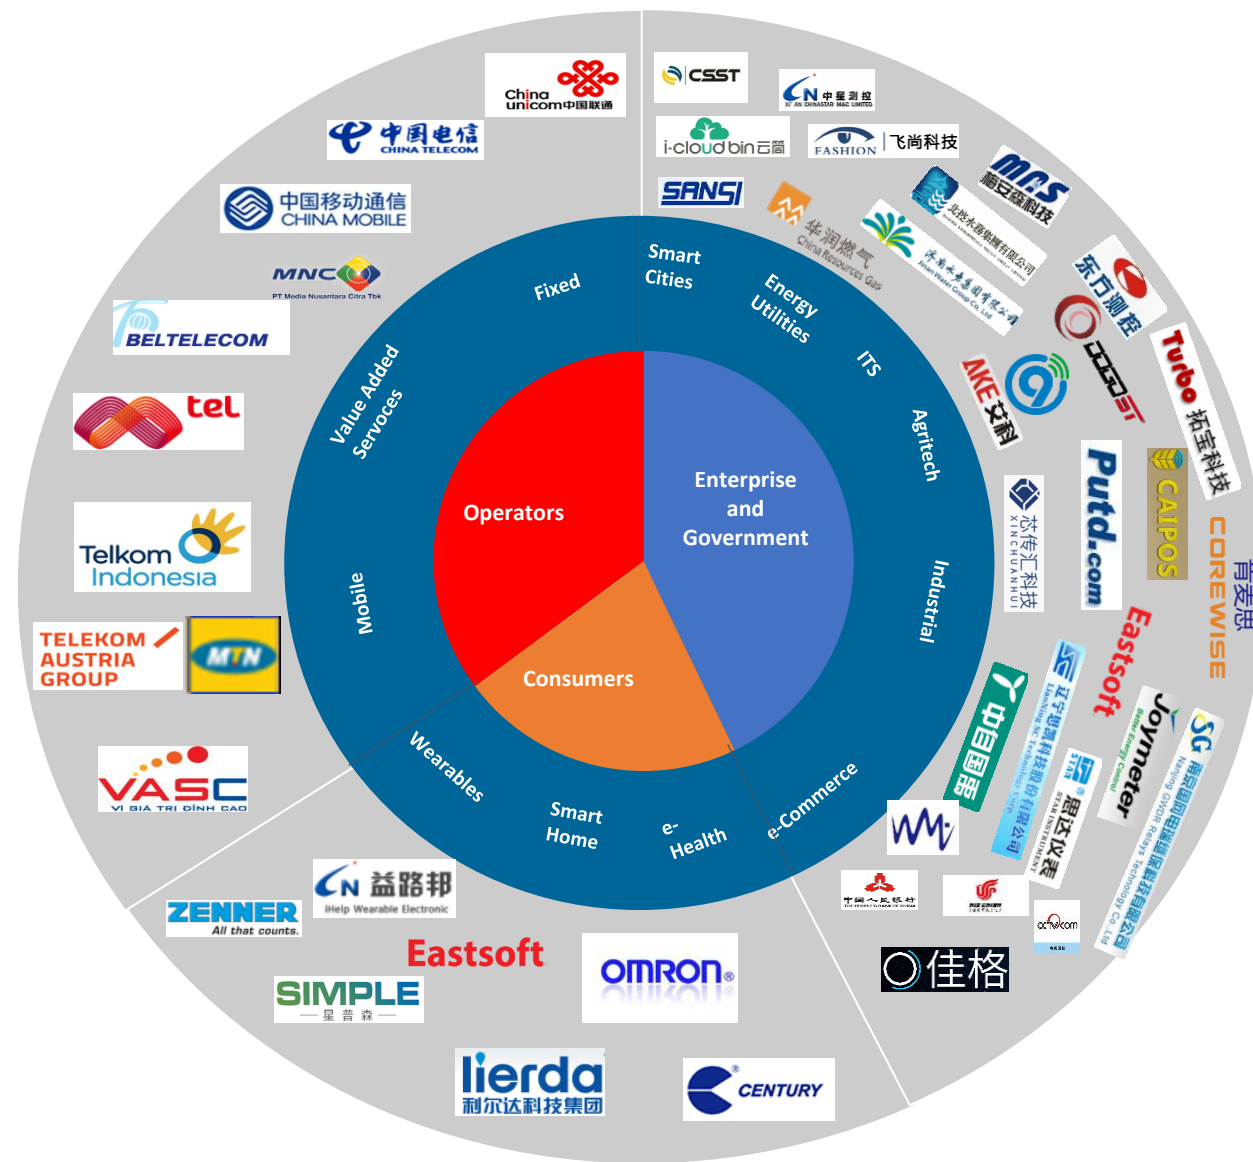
Operators

Enterprise and Government

Consumers

Fixed

Value Added Servoces

Mobile

Smart Cities

Energy Utilities

ITS

Agritech

Industrial

e-Commerce

e-Health

Smart Home

Wearables

China unicom中国联通

中国电信 CHINA TELECOM

中国移动通信 CHINA MOBILE

MNC PT Media Nusantara Citra Tbk

BELTELECOM

tel

Telkom Indonesia

TELEKOM AUSTRIA GROUP

MTN

VASC VI GIA TRI DINH CAO

CSST

中星测控

i-cloud bin云筒

FASHION 飞尚科技

SANSI

华润燃气 China Resources Gas

MAS 临安新技

北控水务集团有限公司

济南水务集团有限公司

东方测控

AKE 艾科

Turbo 拓宝科技

CATPOS

COREWISE 肯麦思

Putd.com

芯传汇科技 XINCHUANHUI

Eastsoft

中国国电

Joymeter

辽宁思凯科技股份有限公司

思达仪表 STAR INSTRUMENT

南京国电南思科技发展股份有限公司

中国人民银行

佳格

益路邦 iHelp Wearable Electronic

ZENNER All that counts.

Eastsoft

SIMPLE 星普森

OMRON

lierda 利尔达科技集团

CENTURY